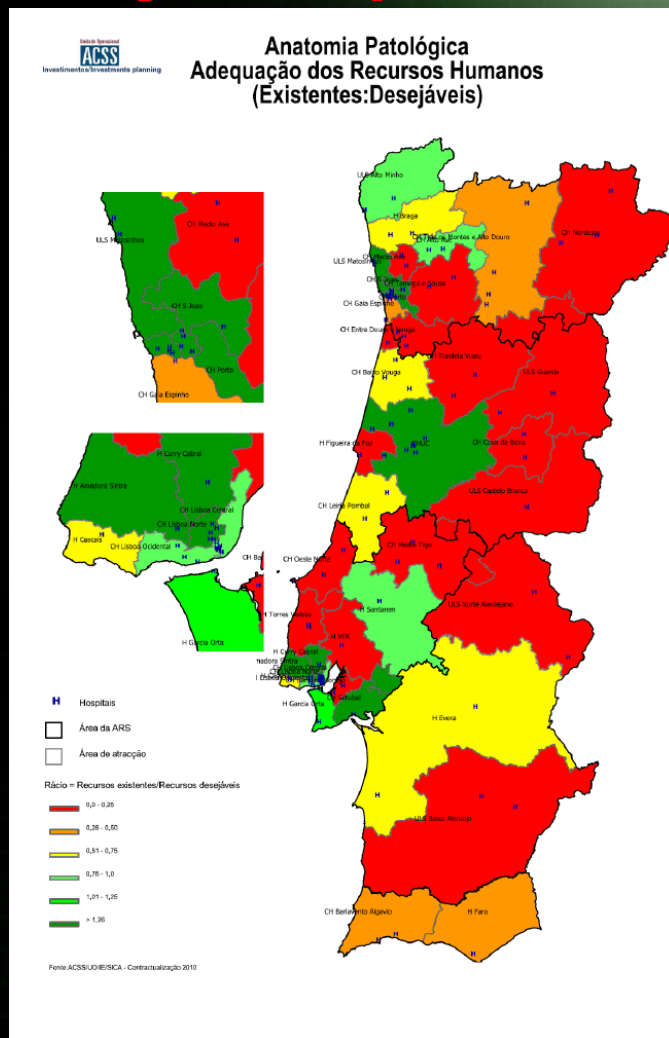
Unidade Operacional
ACSS
Investimentos/Investments planning

Anatomia Patológica
Adequação dos Recursos Humanos
(Existentes:Desejáveis)

ULS Alto Minho
H Braga
CH Trás-os-Montes e Alto Douro
CH Nordeste
CH Médio Ave
ULS Matosinhos
CH Tâmega e Sousa
CH Gaia Espinho
CH Entre Douro e Vouga
CH Tondela Viseu
ULS Guarda
CH Baixo Vouga
H Figueira da Foz
HUC
CH Cova da Beira
ULS Castelo Branco
CH Leiria Pombal
CH Médio Tejo
CH Oeste Norte
ULS Norte Alentejano
H Santarem
H Torres Vedras
H Vila
H Curry Cabral
Amadora Sintra
H Garcia Orta
Setúbal
H Évora
ULS Baixo Alentejo
CH Barlavento Algarvio
H Faro

CH Médio Ave
ULS Matosinhos
CH S João
CH Porto
CH Gaia Espinho

H Curry Cabral
H Amadora Sintra
CH Lisboa Central
CH Lisboa Norte
H Cascais
CH Lisboa Ocidental
H Garcia Orta

H Hospitais
Área da ARS
Área de atracção

Rácio = Recursos existentes/Recursos desejáveis
0,0 - 0,25
0,26 - 0,50
0,51 - 0,75
0,76 - 1,0
1,01 - 1,25
> 1,26

Fonte:ACSS/UDHE/SICA - Contractualização 2010